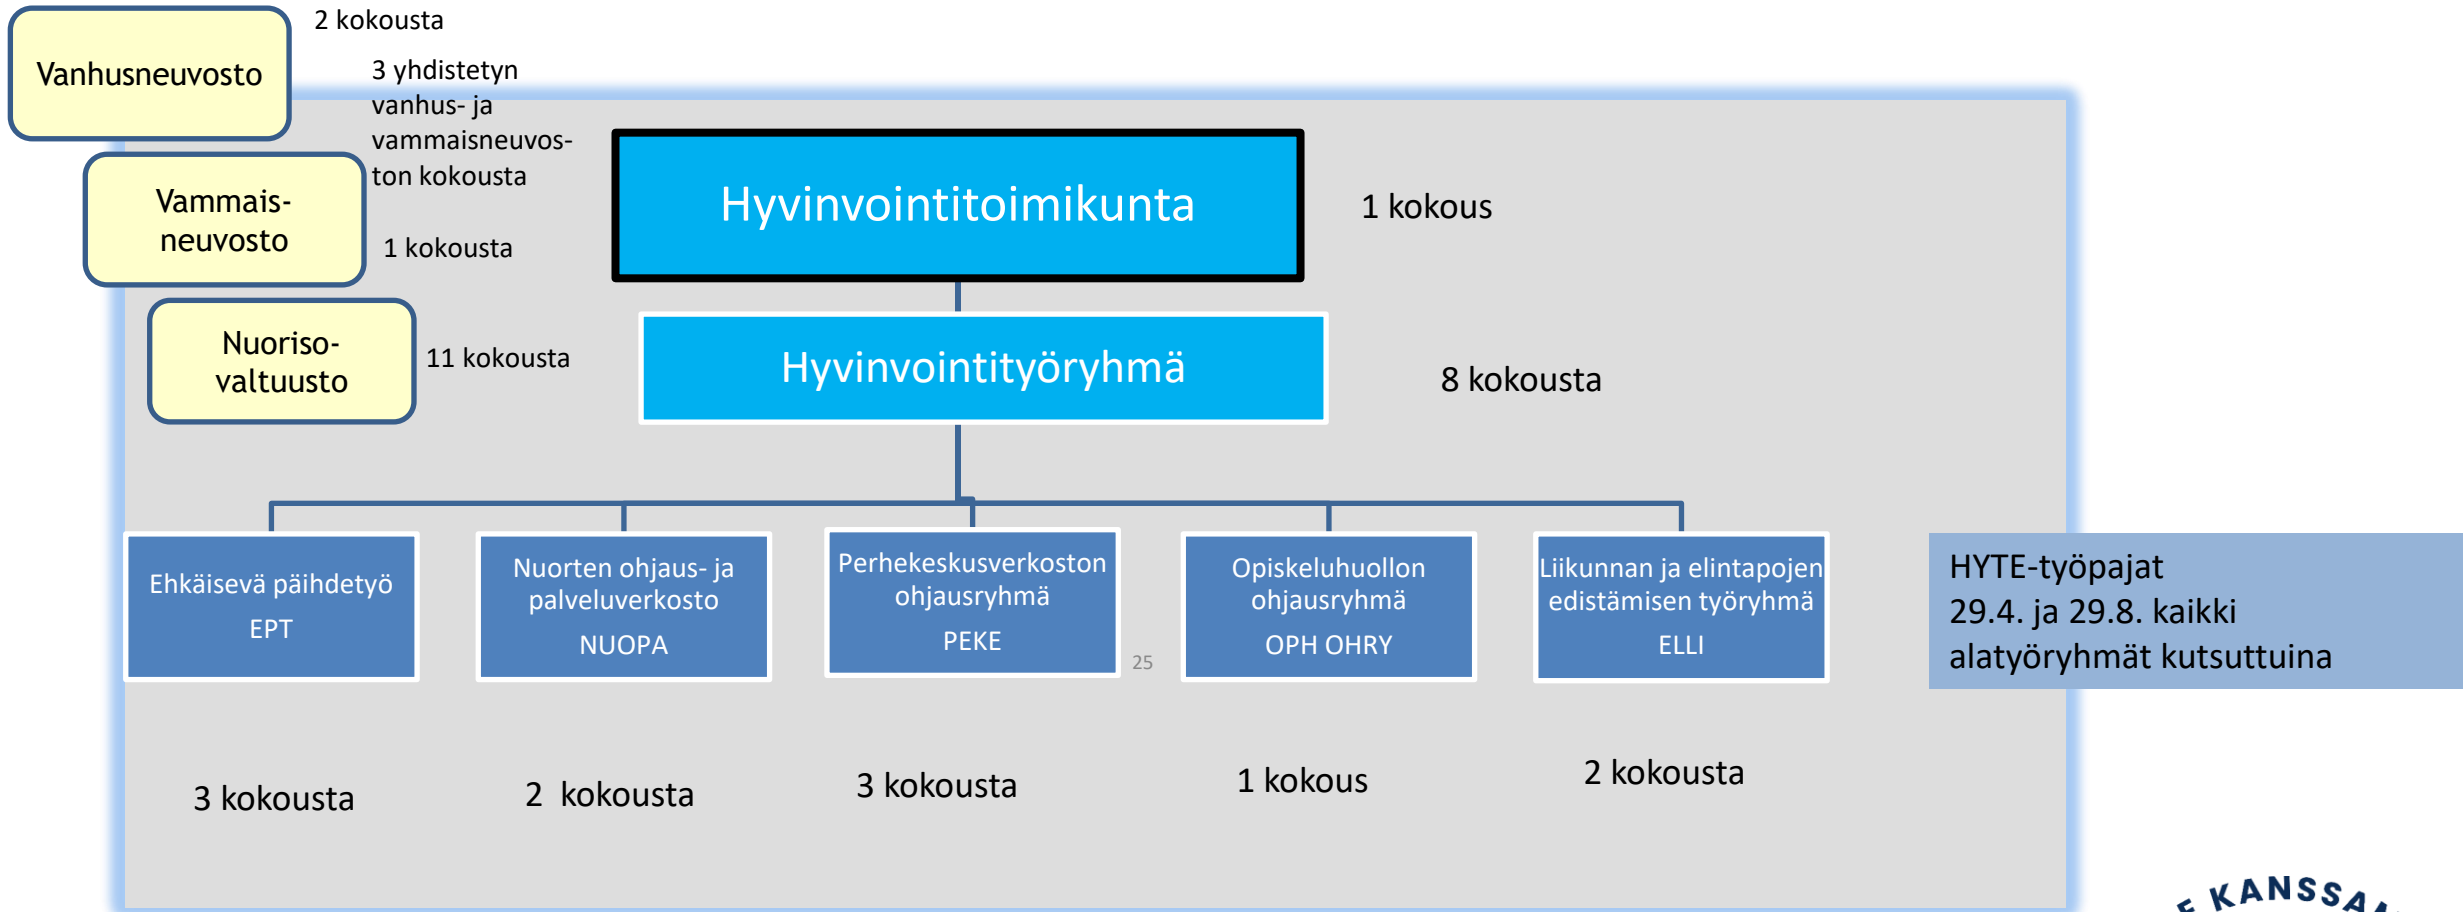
Vanhusneuvosto

2 kokousta

3 yhdistetyn vanhus- ja vammaisneuvoston kokousta

Vammais-neuvosto

1 kokousta

Nuoriso-valtuusto

11 kokousta

Hyvinvointitoimikunta

1 kokous

Hyvinvointityöryhmä

8 kokousta

Ehkäisevä päihdetyö
EPT

Nuorten ohjaus- ja palveluverkosto
NUOPA

Perhekeskusverkoston ohjausryhmä
PEKE

25

Opiskeluhuollon ohjausryhmä
OPH OHRY

Liikunnan ja elintapojen edistämisen työryhmä
ELLI

HYTE-työpajat
29.4. ja 29.8. kaikki alatyöryhmät kutsuttuina

3 kokousta

2 kokousta

3 kokousta

1 kokous

2 kokousta

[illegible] KANSSA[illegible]